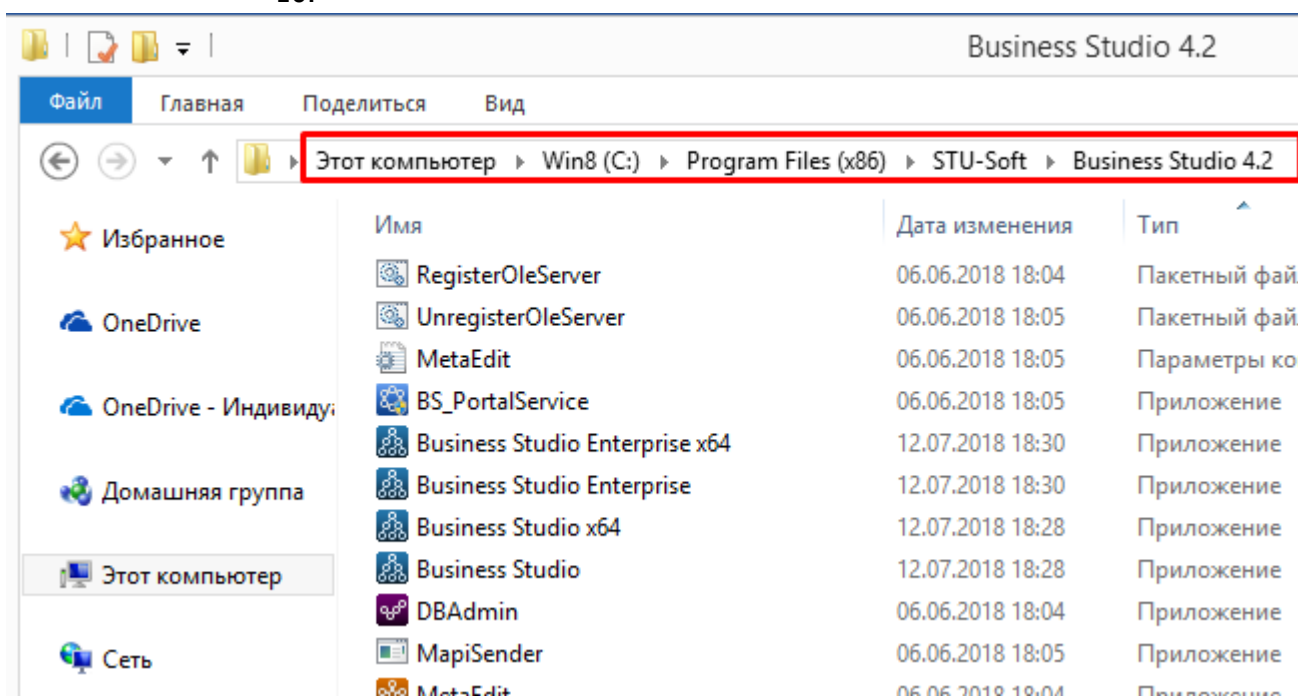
Business Studio 4.2

Файл Главная Поделиться Вид

Этот компьютер ▸ Win8 (C:) ▸ Program Files (x86) ▸ STU-Soft ▸ Business Studio 4.2

Избранное

OneDrive

OneDrive - Индивиду

Домашняя группа

Этот компьютер

Сеть

| Имя | Дата изменения | Тип |
|---|---|---|
| RegisterOleServer | 06.06.2018 18:04 | Пакетный фай |
| UnregisterOleServer | 06.06.2018 18:05 | Пакетный фай |
| MetaEdit | 06.06.2018 18:05 | Параметры ко |
| BS_PortalService | 06.06.2018 18:05 | Приложение |
| Business Studio Enterprise x64 | 12.07.2018 18:30 | Приложение |
| Business Studio Enterprise | 12.07.2018 18:30 | Приложение |
| Business Studio x64 | 12.07.2018 18:28 | Приложение |
| Business Studio | 12.07.2018 18:28 | Приложение |
| DBAdmin | 06.06.2018 18:04 | Приложение |
| MapiSender | 06.06.2018 18:05 | Приложение |
| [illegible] | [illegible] | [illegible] |